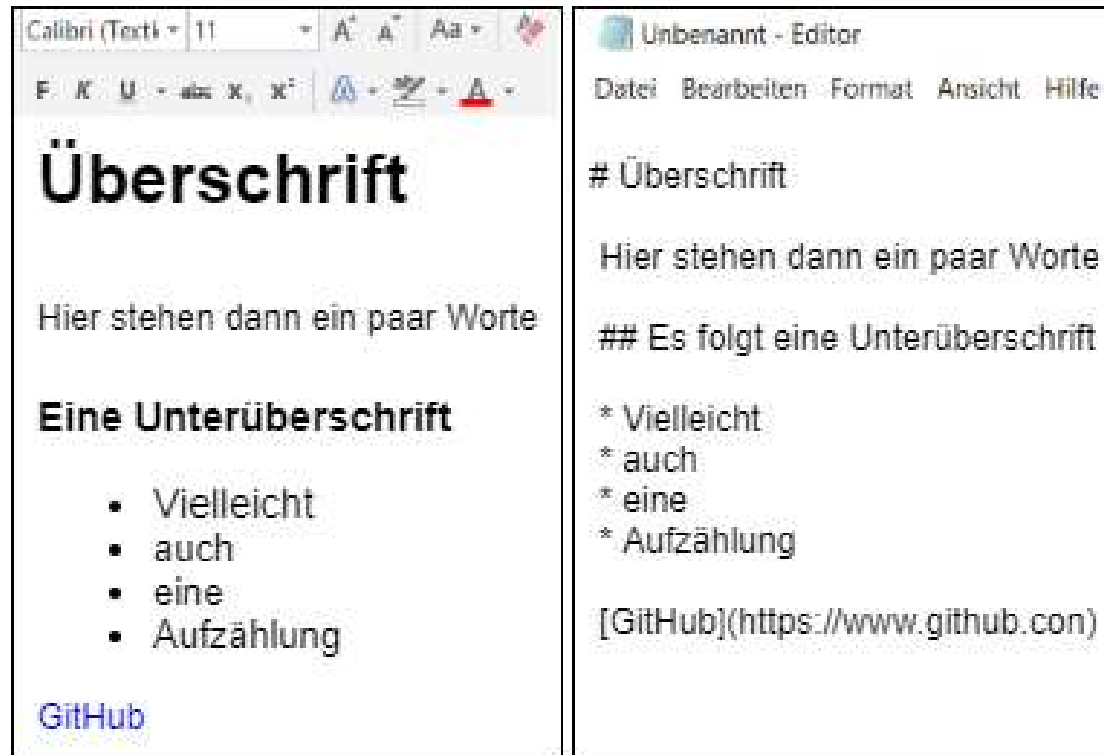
Calibri (Textk 11 A A Aa

F K U abc x, x² A A

Überschrift

Hier stehen dann ein paar Worte

Eine Unterüberschrift

- Vielleicht
- auch
- eine
- Aufzählung

GitHub

Unbenannt - Editor

Datei Bearbeiten Format Ansicht Hilfe

# Überschrift

Hier stehen dann ein paar Worte

## Es folgt eine Unterüberschrift

* Vielleicht
* auch
* eine
* Aufzählung

[GitHub](https://www.github.con)